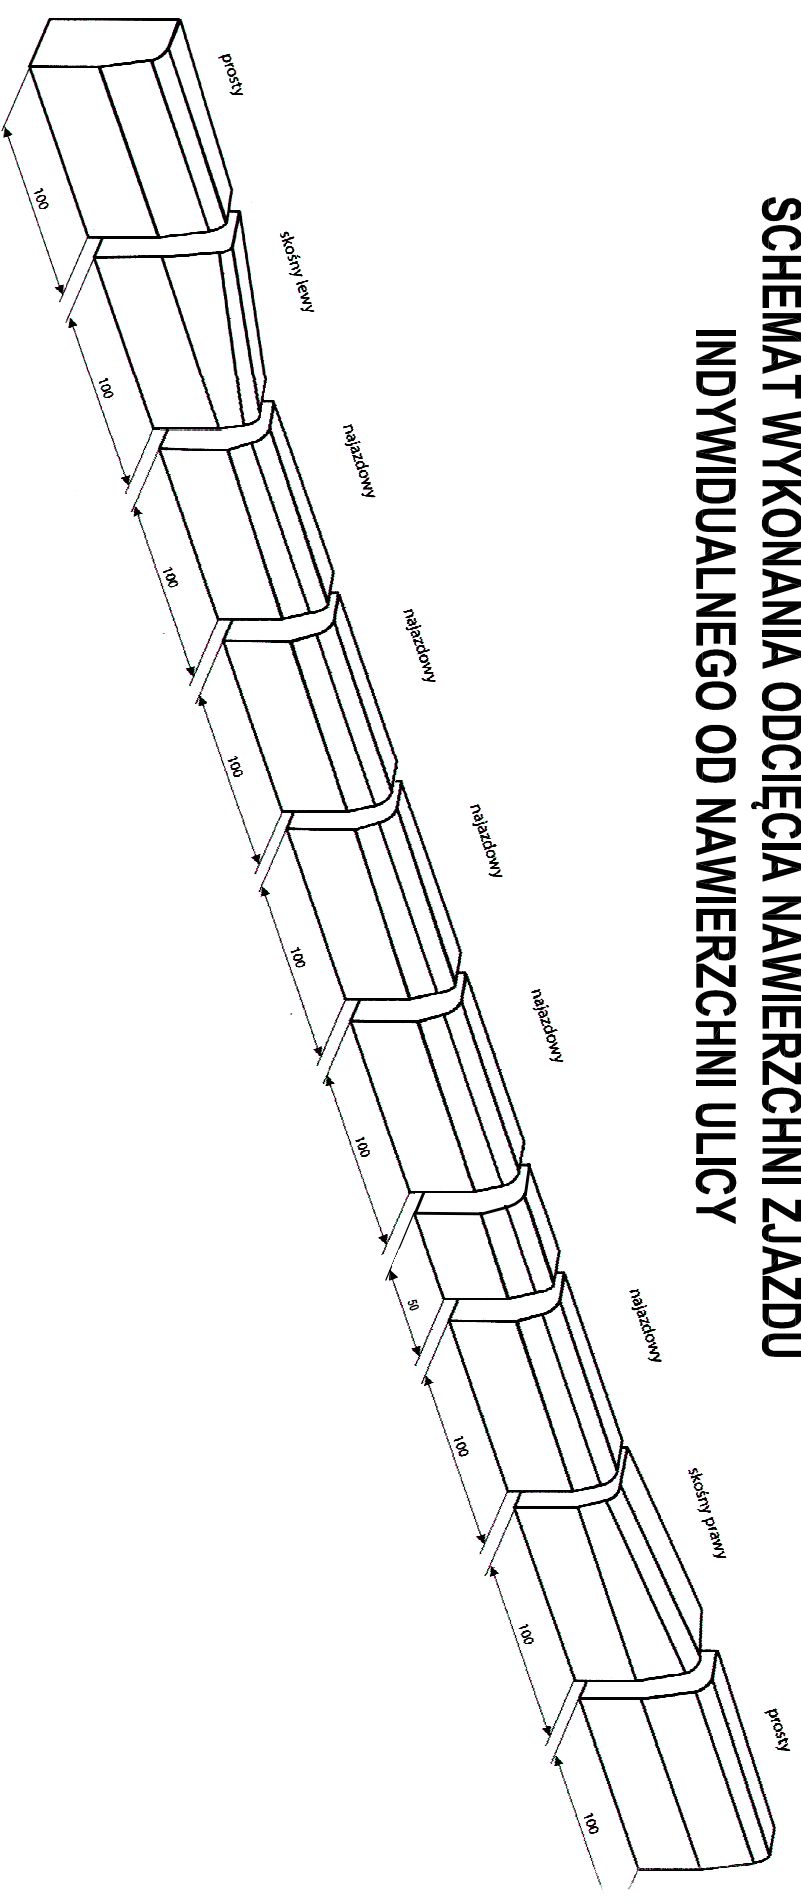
SCHEMAT WYKONANIA ODCIĘCIA NAWIERZCHNI ZJAZDU INDYWIDUALNEGO OD NAWIERZCHNI ULICY

prosty

100

skośny lewy

100

najazdowy

100

najazdowy

100

najazdowy

100

najazdowy

100

50

najazdowy

100

skośny prawy

100

prosty

100